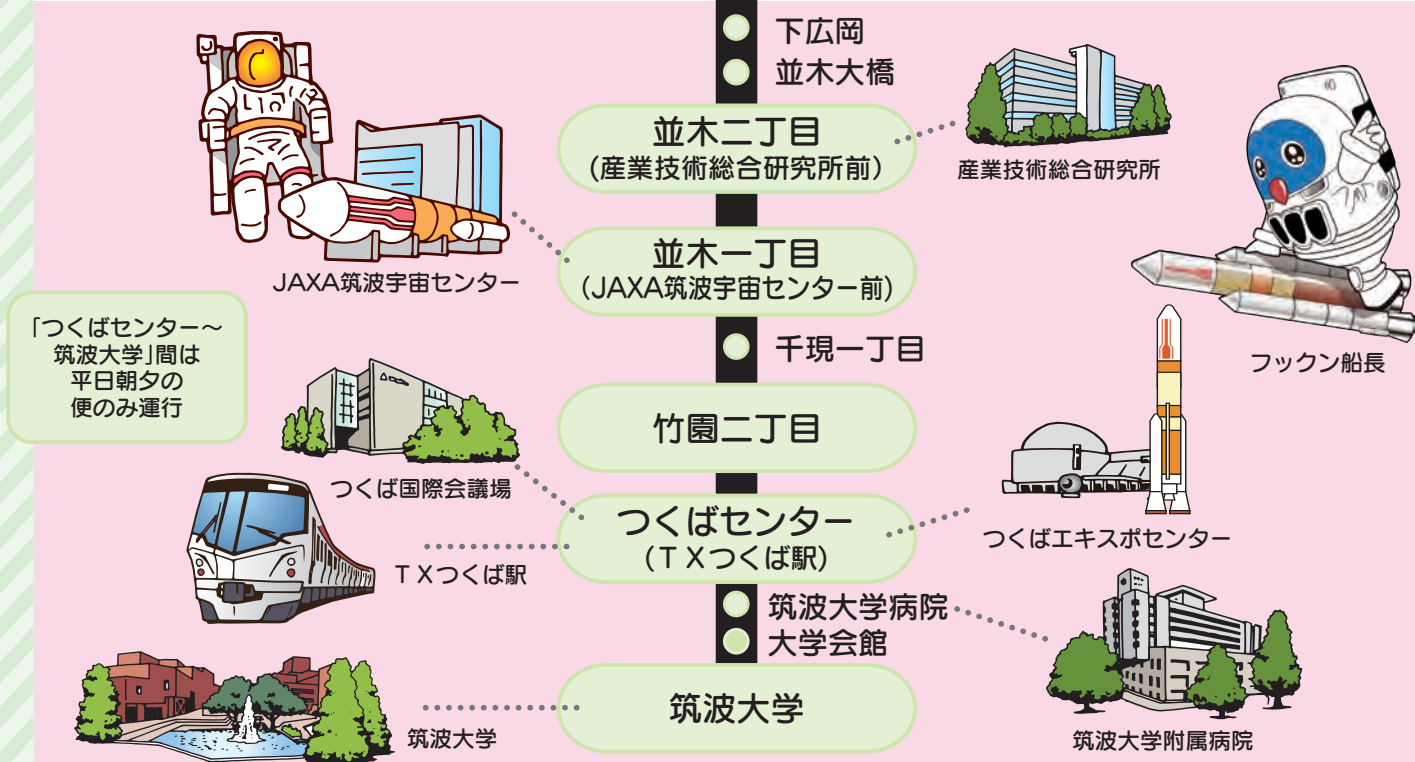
下広岡
並木大橋
並木二丁目
（産業技術総合研究所前）
産業技術総合研究所
JAXA筑波宇宙センター
並木一丁目
（JAXA筑波宇宙センター前）
「つくばセンター～筑波大学」間は平日朝夕の便のみ運行
千現一丁目
フックン船長
竹園二丁目
つくば国際会議場
つくばセンター
（ＴＸつくば駅）
つくばエキスポセンター
ＴＸつくば駅
筑波大学病院
大学会館
筑波大学
筑波大学
筑波大学附属病院